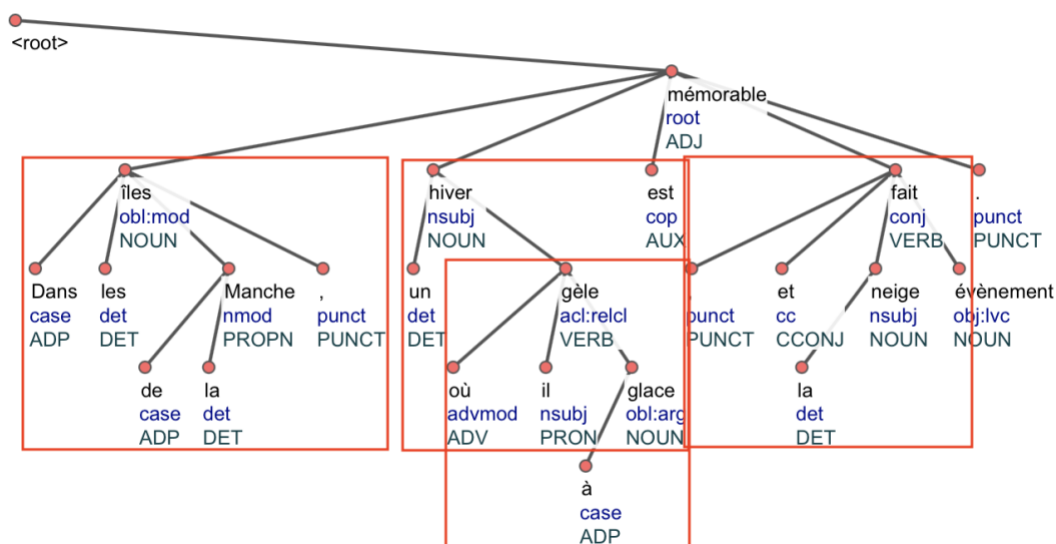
<root>

mémorable
root
ADJ

îles
obl:mod
NOUN

hiver
nsubj
NOUN

est
cop
AUX

fait
conj
VERB

.
punct
PUNCT

Dans
case
ADP

les
det
DET

Manche
nmod
PROPN

,
punct
PUNCT

un
det
DET

gèle
acl:relcl
VERB

,
punct
PUNCT

et
cc
CCONJ

neige
nsubj
NOUN

évènement
obj:lvc
NOUN

de
case
ADP

la
det
DET

où
advmod
ADV

il
nsubj
PRON

glace
obl:arg
NOUN

la
det
DET

à
case
ADP